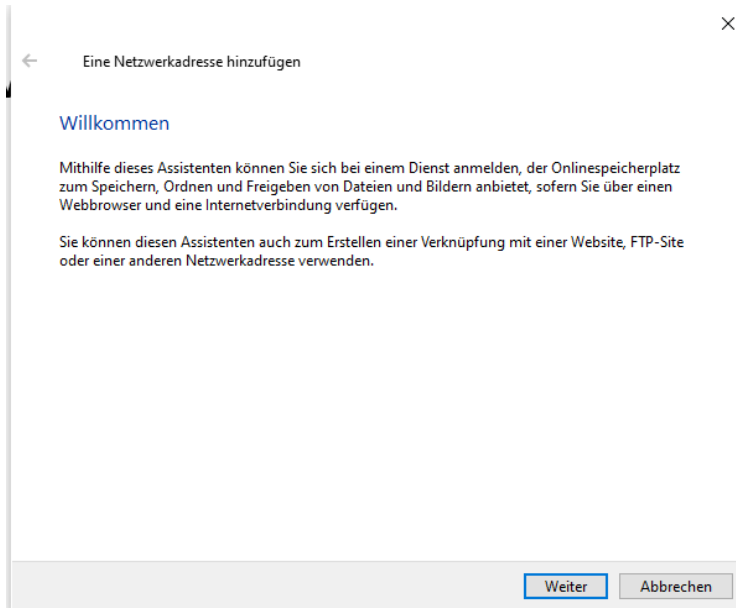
Eine Netzwerkadresse hinzufügen

Willkommen

Mithilfe dieses Assistenten können Sie sich bei einem Dienst anmelden, der Onlinespeicherplatz zum Speichern, Ordnen und Freigeben von Dateien und Bildern anbietet, sofern Sie über einen Webbrowser und eine Internetverbindung verfügen.

Sie können diesen Assistenten auch zum Erstellen einer Verknüpfung mit einer Website, FTP-Site oder einer anderen Netzwerkadresse verwenden.

Weiter Abbrechen